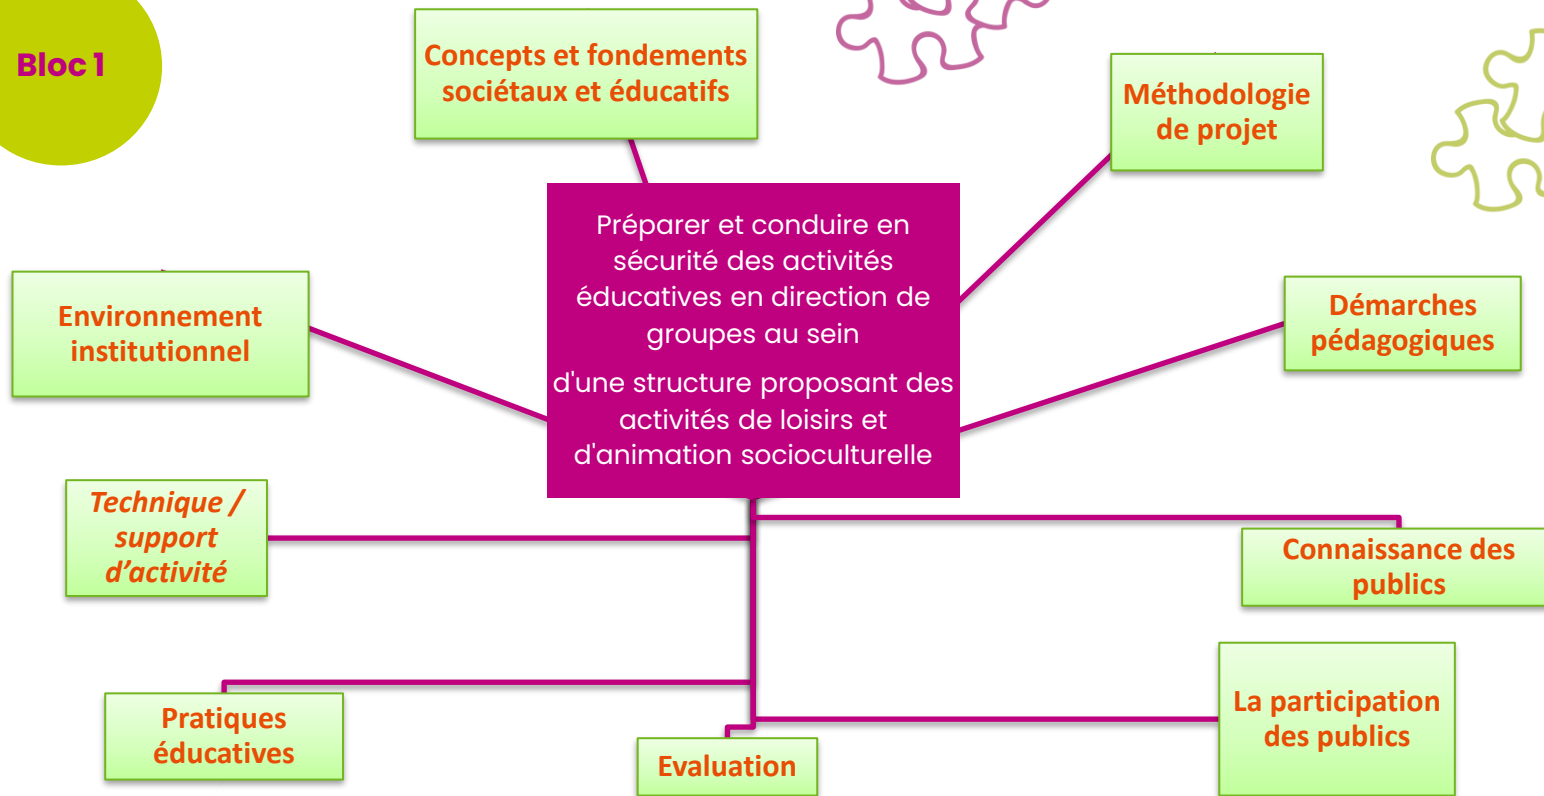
Bloc 1

Concepts et fondements sociétaux et éducatifs

Méthodologie de projet

Préparer et conduire en sécurité des activités éducatives en direction de groupes au sein

d'une structure proposant des activités de loisirs et d'animation socioculturelle

Environnement institutionnel

Démarches pédagogiques

Technique / support d'activité

Connaissance des publics

Pratiques éducatives

Evaluation

La participation des publics